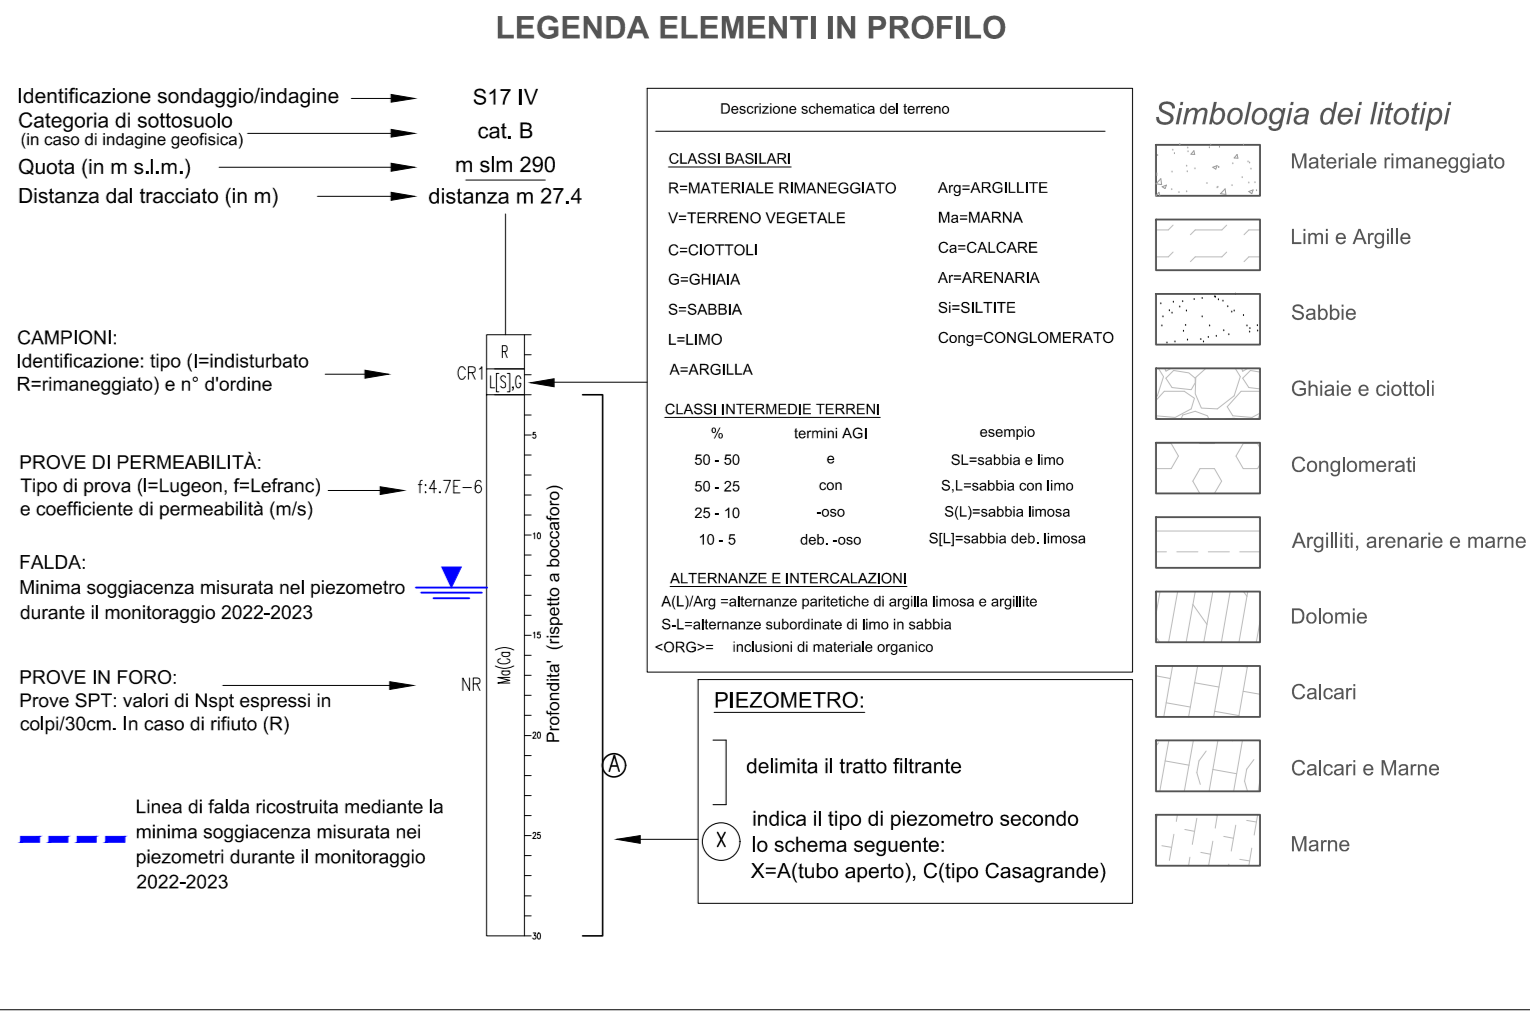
LEGENDA ELEMENTI IN PROFILO

Identificazione sondaggio/indagine
Categoria di sottosuolo
(in caso di indagine geofisica)
Quota (in m s.l.m.)
Distanza dal tracciato (in m)

S17 IV
cat. B
m slm 290
distanza m 27.4

CAMPIONI:
Identificazione: tipo (I=indisturbato R=rimaneggiato) e n° d'ordine

CR1
R
L[S],G

PROVE DI PERMEABILITÀ:
Tipo di prova (I=Lugeon, f=Lefranc) e coefficiente di permeabilità (m/s)

f:4.7E−6

FALDA:
Minima soggiacenza misurata nel piezometro durante il monitoraggio 2022-2023

PROVE IN FORO:
Prove SPT: valori di Nspt espressi in colpi/30cm. In caso di rifiuto (R)

NR

Ma(Ca)
Profondita' (rispetto a boccaforo)
5
10
15
20
25
30
A

Linea di falda ricostruita mediante la minima soggiacenza misurata nei piezometri durante il monitoraggio 2022-2023

Descrizione schematica del terreno

CLASSI BASILARI
R=MATERIALE RIMANEGGIATO
V=TERRENO VEGETALE
C=CIOTTOLI
G=GHIAIA
S=SABBIA
L=LIMO
A=ARGILLA

Arg=ARGILLITE
Ma=MARNA
Ca=CALCARE
Ar=ARENARIA
Si=SILTITE
Cong=CONGLOMERATO

CLASSI INTERMEDIE TERRENI

| % | termini AGI | esempio |
|---|---|---|
| 50 - 50 | e | SL=sabbia e limo |
| 50 - 25 | con | S,L=sabbia con limo |
| 25 - 10 | -oso | S(L)=sabbia limosa |
| 10 - 5 | deb. -oso | S[L]=sabbia deb. limosa |

ALTERNANZE E INTERCALAZIONI
A(L)/Arg =alternanze paritetiche di argilla limosa e argillite
S-L=alternanze subordinate di limo in sabbia
<ORG>= inclusioni di materiale organico

PIEZOMETRO:
delimita il tratto filtrante
X
indica il tipo di piezometro secondo lo schema seguente:
X=A(tubo aperto), C(tipo Casagrande)

Simbologia dei litotipi
Materiale rimaneggiato
Limi e Argille
Sabbie
Ghiaie e ciottoli
Conglomerati
Argilliti, arenarie e marne
Dolomie
Calcari
Calcari e Marne
Marne